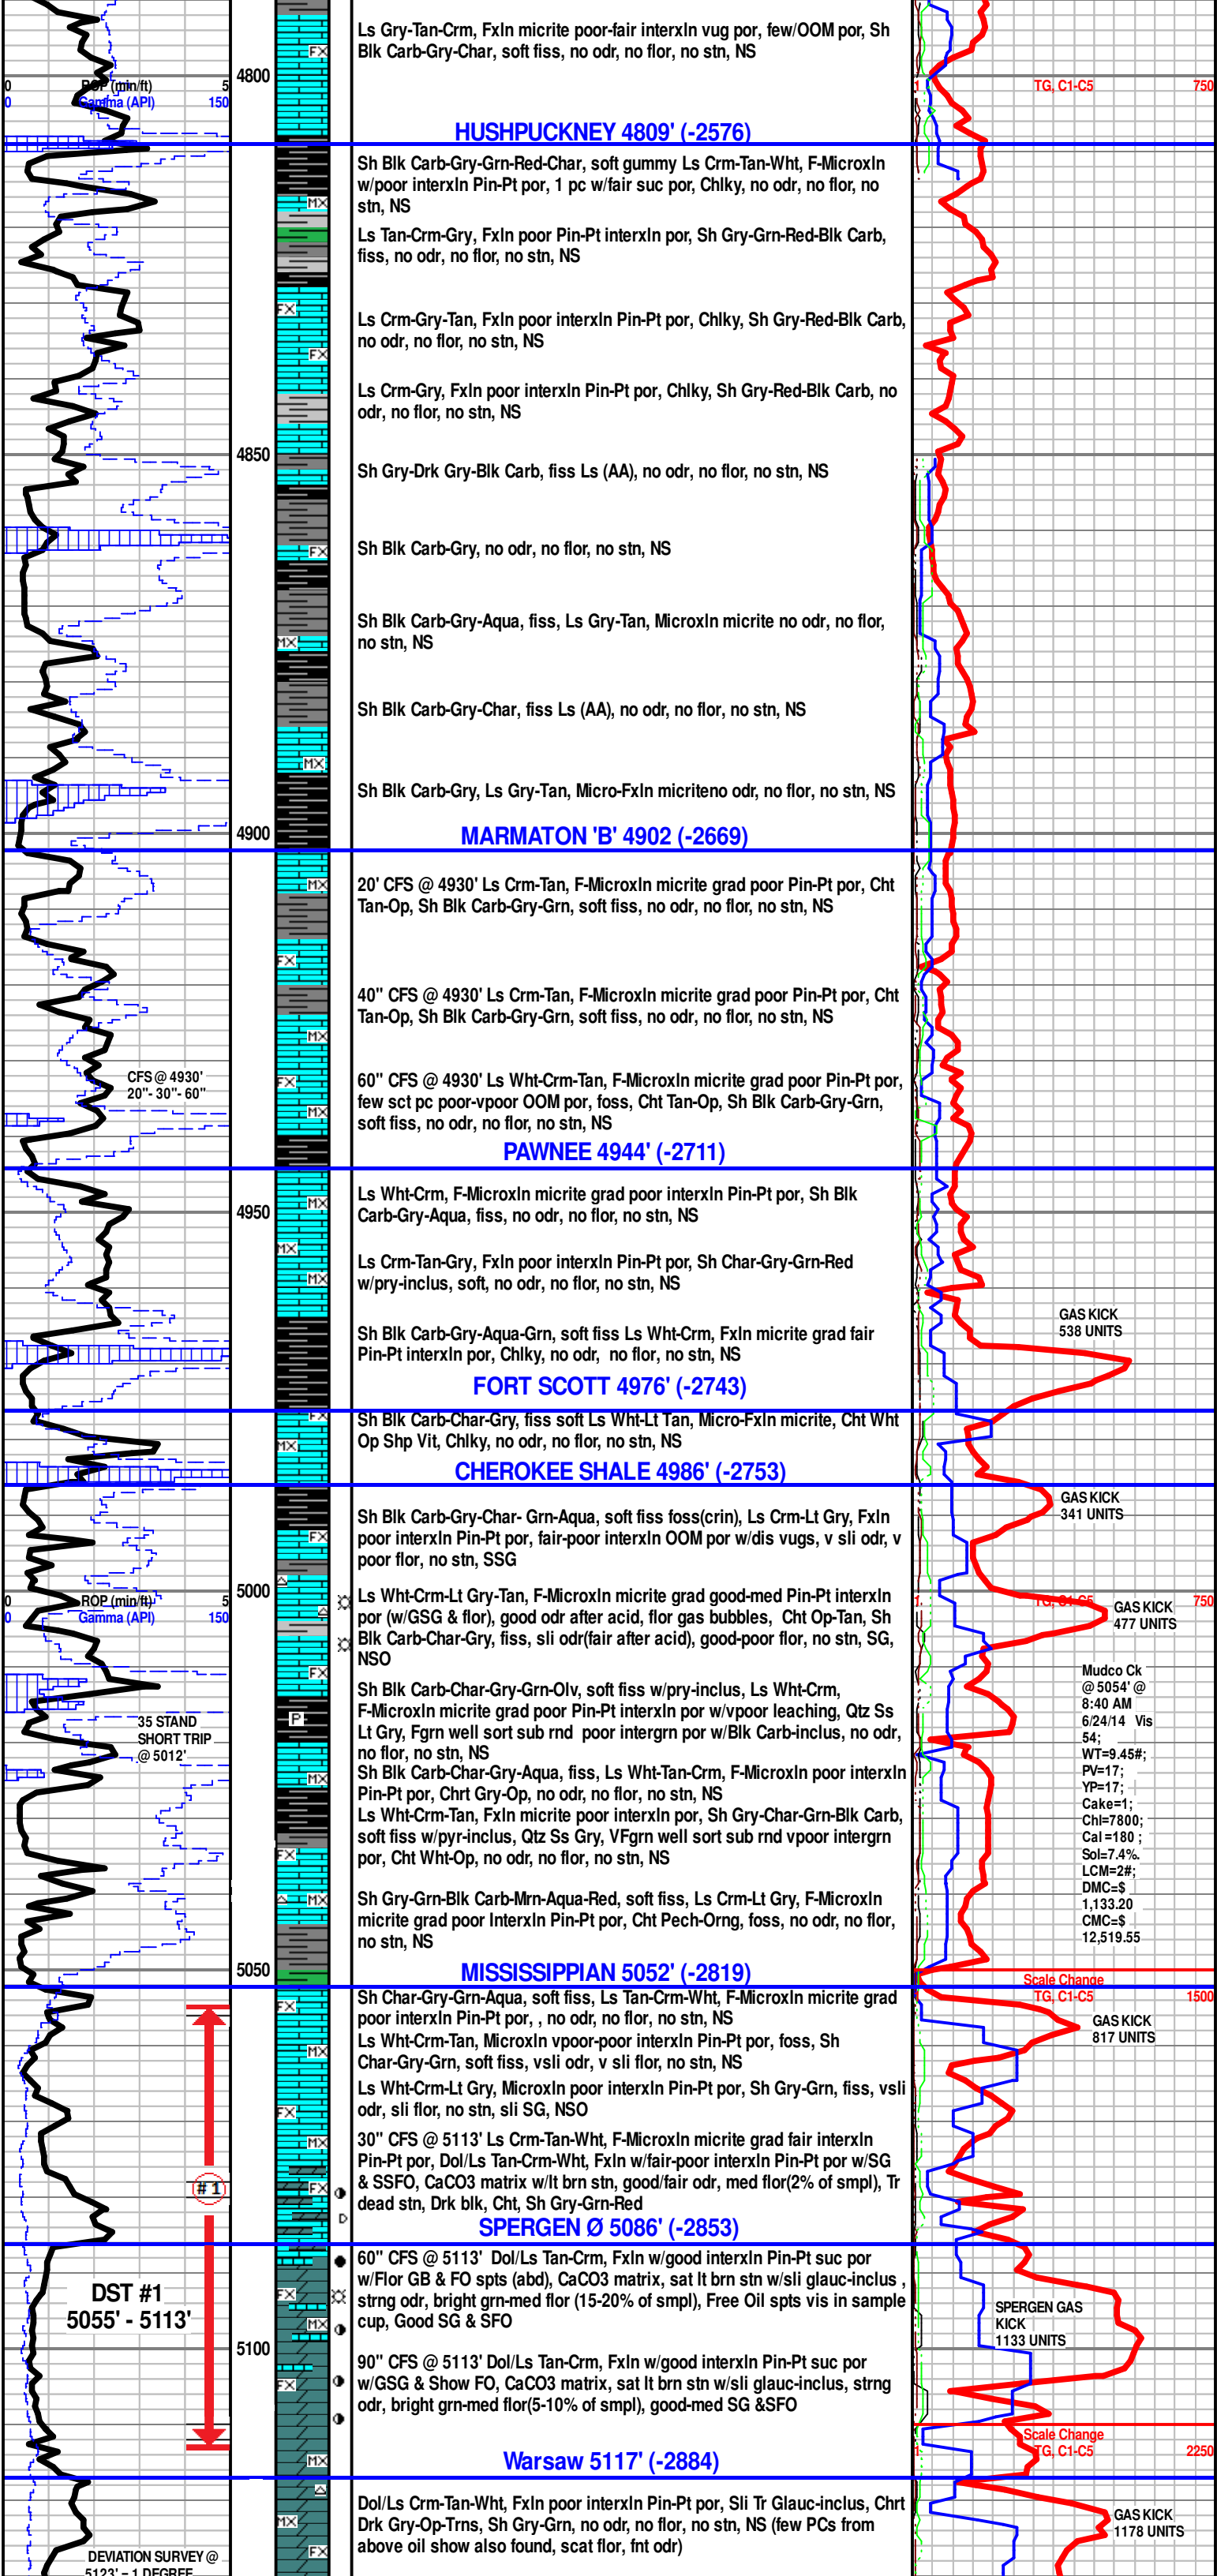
0 ROP (min/ft) 5
0 Gamma (API) 150

4800

FX

Ls Gry-Tan-Crm, Fxln micrite poor-fair interxln vug por, few/OOM por, Sh Blk Carb-Gry-Char, soft fiss, no odr, no flor, no stn, NS

1 TG, C1-C5 750

HUSHPUCKNEY 4809' (-2576)

MX

Sh Blk Carb-Gry-Grn-Red-Char, soft gummy Ls Crm-Tan-Wht, F-Microxln w/poor interxln Pin-Pt por, 1 pc w/fair suc por, Chlky, no odr, no flor, no stn, NS

Ls Tan-Crm-Gry, Fxln poor Pin-Pt interxln por, Sh Gry-Grn-Red-Blk Carb, fiss, no odr, no flor, no stn, NS

FX

FX

Ls Crm-Gry-Tan, Fxln poor interxln Pin-Pt por, Chlky, Sh Gry-Red-Blk Carb, no odr, no flor, no stn, NS

Ls Crm-Gry, Fxln poor interxln Pin-Pt por, Chlky, Sh Gry-Red-Blk Carb, no odr, no flor, no stn, NS

4850

Sh Gry-Drk Gry-Blk Carb, fiss Ls (AA), no odr, no flor, no stn, NS

FX

Sh Blk Carb-Gry, no odr, no flor, no stn, NS

MX

Sh Blk Carb-Gry-Aqua, fiss, Ls Gry-Tan, Microxln micrite no odr, no flor, no stn, NS

Sh Blk Carb-Gry-Char, fiss Ls (AA), no odr, no flor, no stn, NS

MX

Sh Blk Carb-Gry, Ls Gry-Tan, Micro-Fxln micriteno odr, no flor, no stn, NS

4900

MARMATON 'B' 4902 (-2669)

MX

20' CFS @ 4930' Ls Crm-Tan, F-Microxln micrite grad poor Pin-Pt por, Cht Tan-Op, Sh Blk Carb-Gry-Grn, soft fiss, no odr, no flor, no stn, NS

FX

40" CFS @ 4930' Ls Crm-Tan, F-Microxln micrite grad poor Pin-Pt por, Cht Tan-Op, Sh Blk Carb-Gry-Grn, soft fiss, no odr, no flor, no stn, NS

MX

CFS @ 4930'
20"- 30"- 60"

FX

MX

60" CFS @ 4930' Ls Wht-Crm-Tan, F-Microxln micrite grad poor Pin-Pt por, few sct pc poor-vpoor OOM por, foss, Cht Tan-Op, Sh Blk Carb-Gry-Grn, soft fiss, no odr, no flor, no stn, NS

PAWNEE 4944' (-2711)

4950

MX

Ls Wht-Crm, F-Microxln micrite grad poor interxln Pin-Pt por, Sh Blk Carb-Gry-Aqua, fiss, no odr, no flor, no stn, NS

MX

MX

Ls Crm-Tan-Gry, Fxln poor interxln Pin-Pt por, Sh Char-Gry-Grn-Red w/pry-inclus, soft, no odr, no flor, no stn, NS

GAS KICK
538 UNITS

Sh Blk Carb-Gry-Aqua-Grn, soft fiss Ls Wht-Crm, Fxln micrite grad fair Pin-Pt interxln por, Chlky, no odr, no flor, no stn, NS

FORT SCOTT 4976' (-2743)

FX

MX

Sh Blk Carb-Char-Gry, fiss soft Ls Wht-Lt Tan, Micro-Fxln micrite, Cht Wht Op Shp Vit, Chlky, no odr, no flor, no stn, NS

CHEROKEE SHALE 4986' (-2753)

GAS KICK
341 UNITS

FX

Sh Blk Carb-Gry-Char- Grn-Aqua, soft fiss foss(crin), Ls Crm-Lt Gry, Fxln poor interxln Pin-Pt por, fair-poor interxln OOM por w/dis vugs, v sli odr, v poor flor, no stn, SSG

0 ROP (min/ft) 5
0 Gamma (API) 150

5000

Ls Wht-Crm-Lt Gry-Tan, F-Microxln micrite grad good-med Pin-Pt interxln por (w/GSG & flor), good odr after acid, flor gas bubbles, Cht Op-Tan, Sh Blk Carb-Char-Gry, fiss, sli odr(fair after acid), good-poor flor, no stn, SG, NSO

1 TG, C1-C5 750

GAS KICK
477 UNITS

FX

Sh Blk Carb-Char-Gry-Grn-Olv, soft fiss w/pry-inclus, Ls Wht-Crm, F-Microxln micrite grad poor Pin-Pt interxln por w/vpoor leaching, Qtz Ss Lt Gry, Fgrn well sort sub rnd poor intergrn por w/Blk Carb-inclus, no odr, no flor, no stn, NS

P

35 STAND
SHORT TRIP
@ 5012'

Mudco Ck
@ 5054' @
8:40 AM
6/24/14 Vis
54;
WT=9.45#;
PV=17;
YP=17;
Cake=1;
Chl=7800;
Cal =180 ;
Sol=7.4%.
LCM=2#;
DMC=$
1,133.20
CMC=$
12,519.55

MX

Sh Blk Carb-Char-Gry-Aqua, fiss, Ls Wht-Tan-Crm, F-Microxln poor interxln Pin-Pt por, Chrt Gry-Op, no odr, no flor, no stn, NS

Ls Wht-Crm-Tan, Fxln micrite poor interxln por, Sh Gry-Char-Grn-Blk Carb, soft fiss w/pyr-inclus, Qtz Ss Gry, VFgrn well sort sub rnd vpoor intergrn por, Cht Wht-Op, no odr, no flor, no stn, NS

FX

MX

Sh Gry-Grn-Blk Carb-Mrn-Aqua-Red, soft fiss, Ls Crm-Lt Gry, F-Microxln micrite grad poor Interxln Pin-Pt por, Cht Pech-Orng, foss, no odr, no flor, no stn, NS

5050

MISSISSIPPIAN 5052' (-2819)

Scale Change
TG, C1-C5 1500

FX

Sh Char-Gry-Grn-Aqua, soft fiss, Ls Tan-Crm-Wht, F-Microxln micrite grad poor interxln Pin-Pt por, , no odr, no flor, no stn, NS

GAS KICK
817 UNITS

MX

Ls Wht-Crm-Tan, Microxln vpoor-poor interxln Pin-Pt por, foss, Sh Char-Gry-Grn, soft fiss, vsli odr, v sli flor, no stn, NS

FX

Ls Wht-Crm-Lt Gry, Microxln poor interxln Pin-Pt por, Sh Gry-Grn, fiss, vsli odr, sli flor, no stn, sli SG, NSO

MX

# 1

FX

30" CFS @ 5113' Ls Crm-Tan-Wht, F-Microxln micrite grad fair interxln Pin-Pt por, Dol/Ls Tan-Crm-Wht, Fxln w/fair-poor interxln Pin-Pt por w/SG & SSFO, CaCO3 matrix w/lt brn stn, good/fair odr, med flor(2% of smpl), Tr dead stn, Drk blk, Cht, Sh Gry-Grn-Red

SPERGEN Ø 5086' (-2853)

DST #1
5055' - 5113'

FX

MX

60" CFS @ 5113' Dol/Ls Tan-Crm, Fxln w/good interxln Pin-Pt suc por w/Flor GB & FO spts (abd), CaCO3 matrix, sat lt brn stn w/sli glauc-inclus , strng odr, bright grn-med flor (15-20% of smpl), Free Oil spts vis in sample cup, Good SG & SFO

SPERGEN GAS
KICK
1133 UNITS

5100

FX

90" CFS @ 5113' Dol/Ls Tan-Crm, Fxln w/good interxln Pin-Pt suc por w/GSG & Show FO, CaCO3 matrix, sat lt brn stn w/sli glauc-inclus, strng odr, bright grn-med flor(5-10% of smpl), good-med SG &SFO

Scale Change
1 TG, C1-C5 2250

MX

Warsaw 5117' (-2884)

MX

FX

Dol/Ls Crm-Tan-Wht, Fxln poor interxln Pin-Pt por, Sli Tr Glauc-inclus, Chrt Drk Gry-Op-Trns, Sh Gry-Grn, no odr, no flor, no stn, NS (few PCs from above oil show also found, scat flor, fnt odr)

GAS KICK
1178 UNITS

DEVIATION SURVEY @
5123' - 1 DEGREE